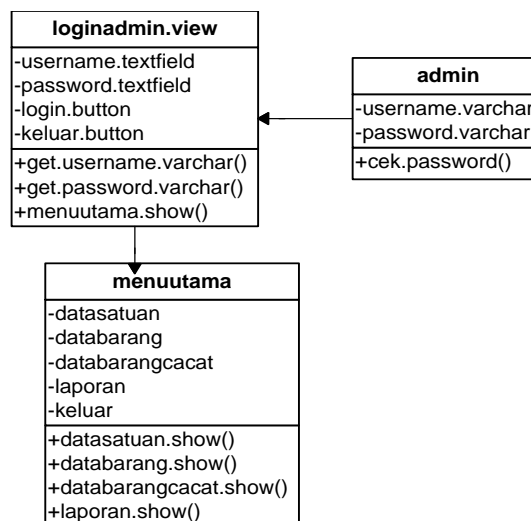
loginadmin.view

-username.textfield
-password.textfield
-login.button
-keluar.button

+get.username.varchar()
+get.password.varchar()
+menuutama.show()

admin

-username.varchar
-password.varchar

+cek.password()

menuutama

-datasatuan
-databarang
-databarangcacat
-laporan
-keluar

+datasatuan.show()
+databarang.show()
+databarangcacat.show()
+laporan.show()